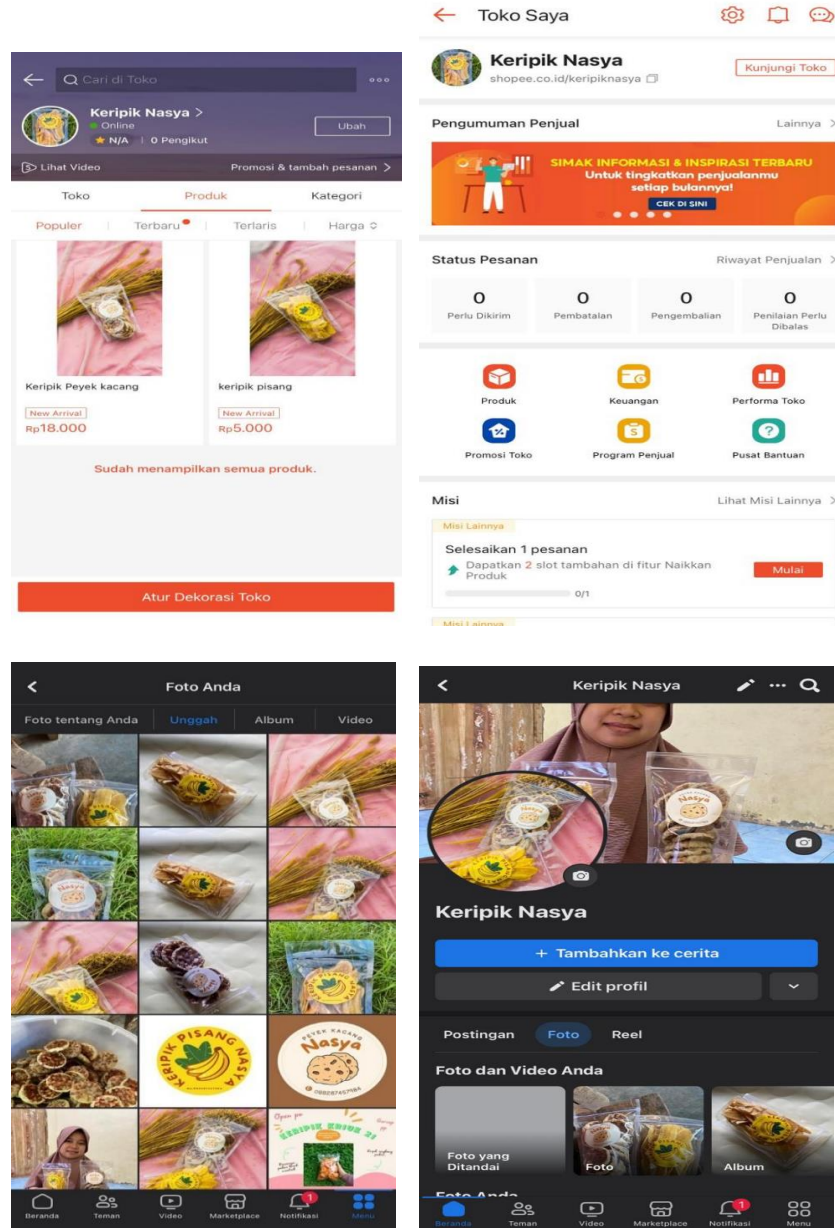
Cari di Toko

Keripik Nasya >
Online
N/A | 0 Pengikut
Ubah

Lihat Video
Promosi & tambah pesanan >

Toko
Produk
Kategori

Populer
Terbaru
Terlaris
Harga

Keripik Peyek kacang
New Arrival
Rp18.000

keripik pisang
New Arrival
Rp5.000

Sudah menampilkan semua produk.

Atur Dekorasi Toko

Toko Saya

Keripik Nasya
shopee.co.id/keripiknasya
Kunjungi Toko

Pengumuman Penjual
Lainnya >

SIMAK INFORMASI & INSPIRASI TERBARU
Untuk tingkatkan penjualanmu setiap bulannya!
CEK DI SINI

Status Pesanan
Riwayat Penjualan >

| 0 | 0 | 0 | 0 |
|---|---|---|---|
| Perlu Dikirim | Pembatalan | Pengembalian | Penilaian Perlu Dibalas |

Produk
Keuangan
Performa Toko
Promosi Toko
Program Penjual
Pusat Bantuan

Misi
Lihat Misi Lainnya >
Misi Lainnya
Selesaikan 1 pesanan
Dapatkan 2 slot tambahan di fitur Naikkan Produk
0/1
Mulai
Misi Lainnya

Foto Anda
Foto tentang Anda
Unggah
Album
Video

KERIPIK PISANG NASYA
PEYEK KACANG
Nasya
KERIPIK KRIUK 21

Beranda
Teman
Video
Marketplace
Notifikasi
Menu

Keripik Nasya
Nasya
Keripik Nasya
+ Tambahkan ke cerita
Edit profil
Postingan
Foto
Reel
Foto dan Video Anda
Foto yang Ditandai
Foto
Album
Foto Anda
Beranda
Teman
Video
Marketplace
Notifikasi
Menu